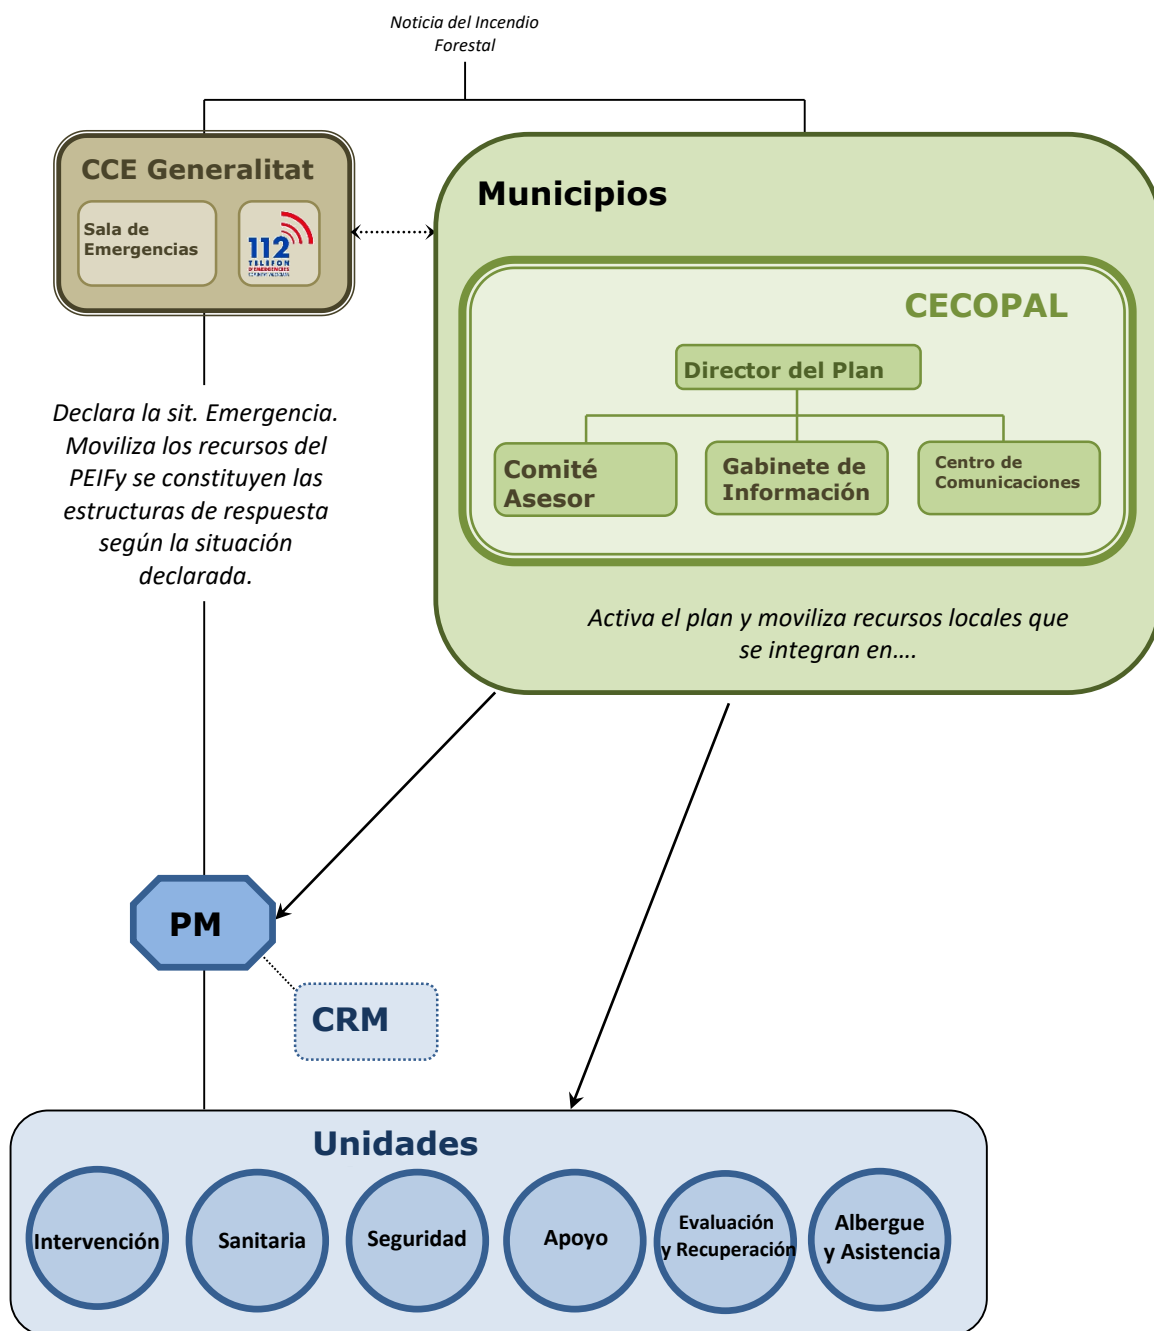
Noticia del Incendio Forestal

CCE Generalitat

Sala de Emergencias

112 TELEFON D'EMERGENCIES

Municipios

CECOPAL

Director del Plan

Comité Asesor

Gabinete de Información

Centro de Comunicaciones

Activa el plan y moviliza recursos locales que se integran en….

Declara la sit. Emergencia. Moviliza los recursos del PEIFy se constituyen las estructuras de respuesta según la situación declarada.

PM

CRM

Unidades

Intervención

Sanitaria

Seguridad

Apoyo

Evaluación y Recuperación

Albergue y Asistencia